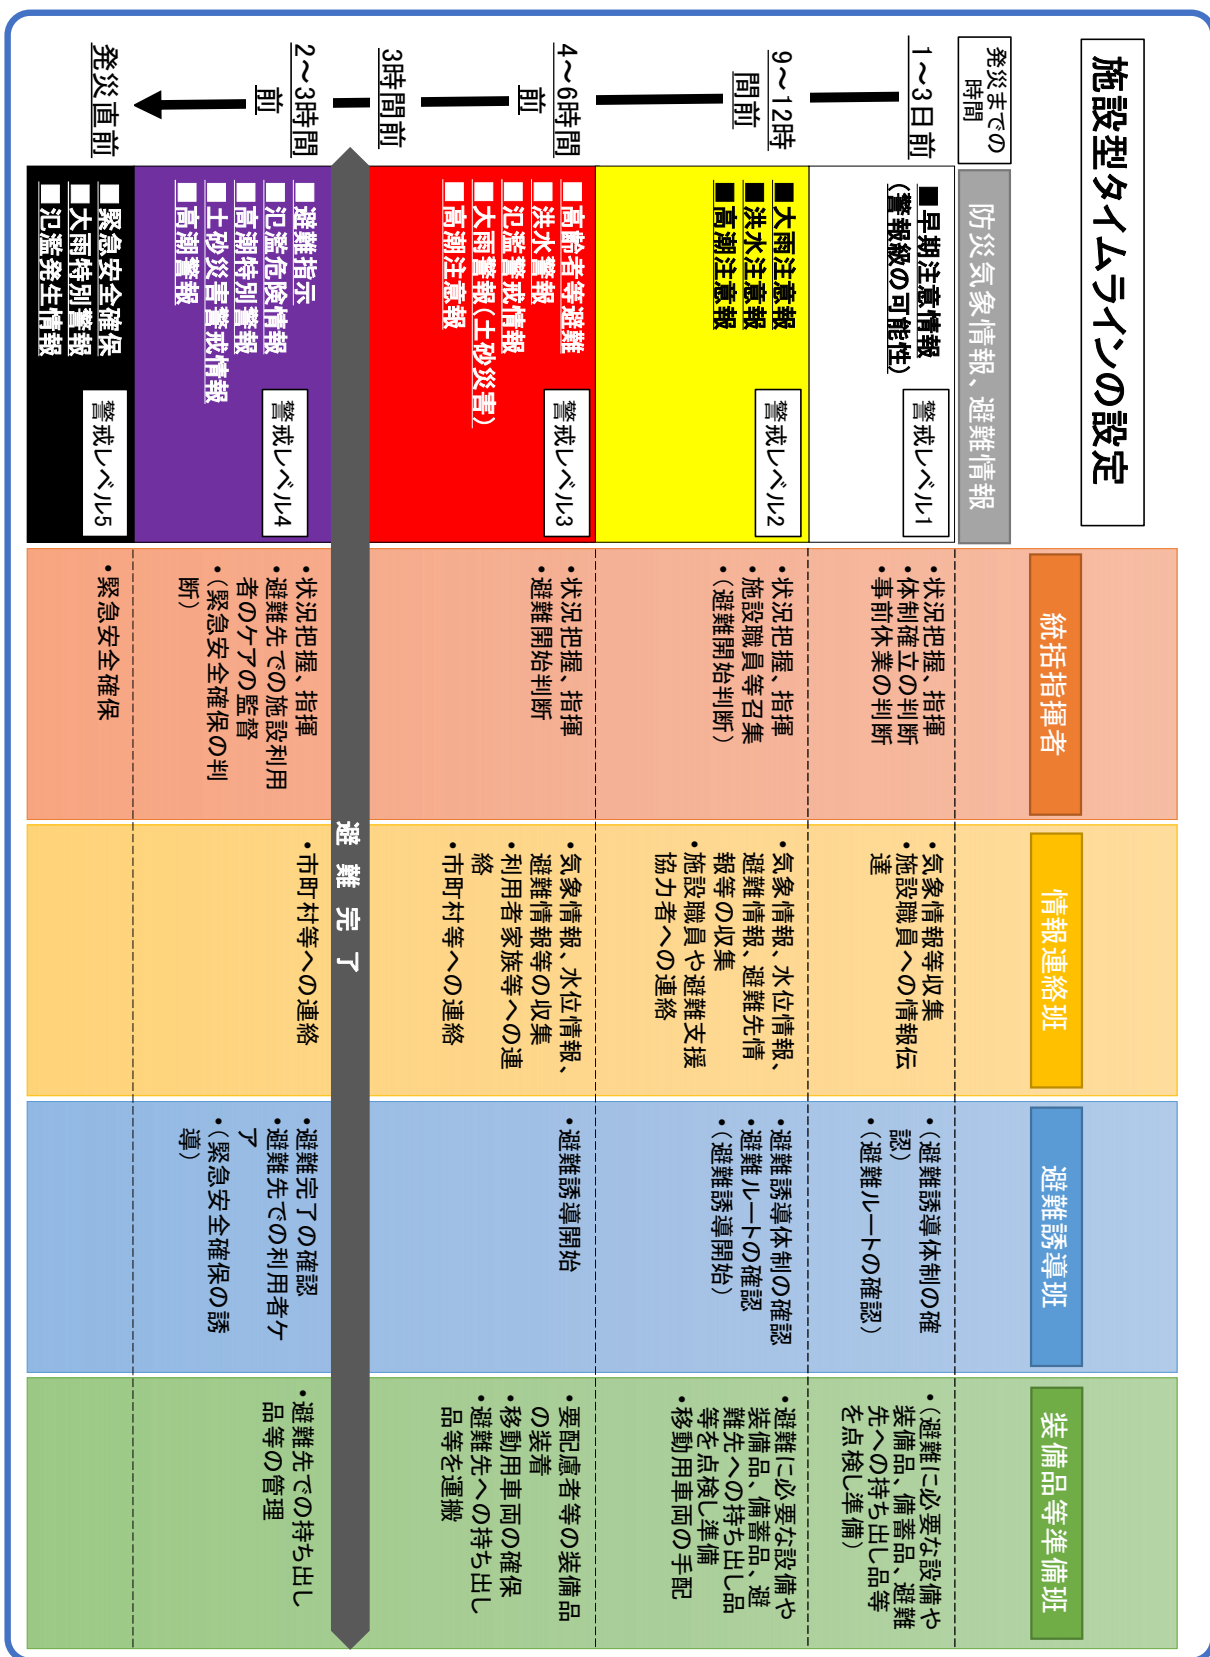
施設型タイムラインの設定

| 発災までの時間 | 防災気象情報、避難情報 | 統括指揮者 | 情報連絡班 | 避難誘導班 | 装備品等準備班 |
|---|---|---|---|---|---|
| 1~3日前 | ■早期注意情報（警報級の可能性） 警戒レベル1 | •状況把握、指揮 •体制確立の判断 •事前休業の判断 | •気象情報等収集 •施設職員への情報伝達 | •（避難誘導体制の確認） •（避難ルートの確認） | •（避難に必要な設備や装備品、備蓄品、避難先への持ち出し品等を点検し準備） |
| 9~12時間前 | ■大雨注意報 ■洪水注意報 ■高潮注意報 警戒レベル2 | •状況把握、指揮 •施設職員等召集 •（避難開始判断） | •気象情報、水位情報、避難情報、避難先情報等の収集 •施設職員や避難支援協力者への連絡 | •避難誘導体制の確認 •避難ルートの確認 •（避難誘導開始） | •避難に必要な設備や装備品、備蓄品、避難先への持ち出し品等を点検し準備 •移動用車両の手配 |
| 4~6時間前 | ■高齢者等避難 ■洪水警報 ■氾濫警戒情報 ■大雨警報（土砂災害） ■高潮注意報 警戒レベル3 | •状況把握、指揮 •避難開始判断 | •気象情報、水位情報、避難情報等の収集 •利用者家族等への連絡 •市町村等への連絡 | •避難誘導開始 | •要配慮者等の装備品の装着 •移動用車両の確保 •避難先への持ち出し品等を運搬 |
| 2~3時間前 | ■避難指示 ■氾濫危険情報 ■高潮特別警報 ■土砂災害警戒情報 ■高潮警報 警戒レベル4 | •状況把握、指揮 •避難先での施設利用者のケアの監督 •（緊急安全確保の判断） | •市町村等への連絡 | •避難完了の確認 •避難先での利用者ケア •（緊急安全確保の誘導） | •避難先での持ち出し品等の管理 |
| 発災直前 | ■緊急安全確保 ■大雨特別警報 ■氾濫発生情報 警戒レベル5 | •緊急安全確保 | | | |

3時間前

避難完了